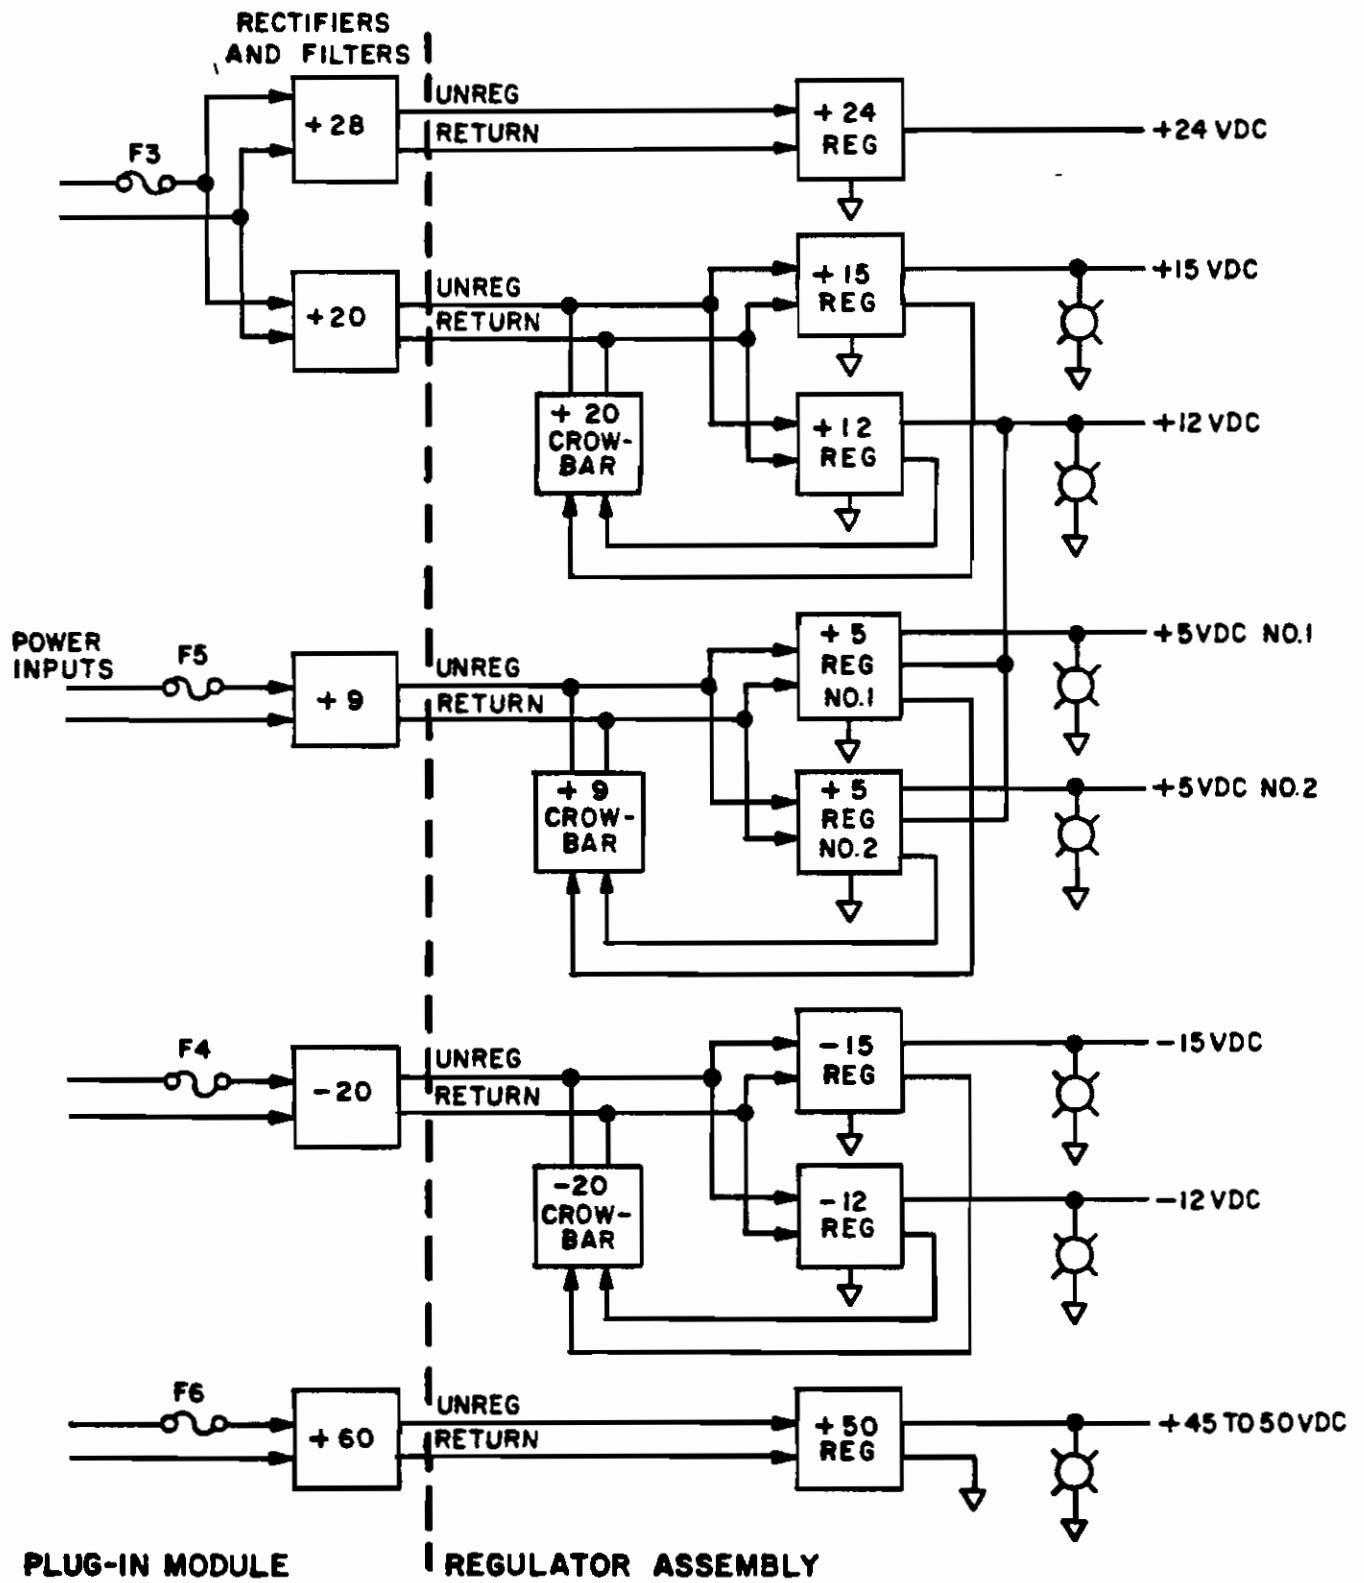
RECTIFIERS AND FILTERS

F3

+28

UNREG

RETURN

+24 REG

+24 VDC

+20

UNREG

RETURN

+15 REG

+15 VDC

+20 CROW-BAR

+12 REG

+12 VDC

POWER INPUTS

F5

+9

UNREG

RETURN

+5 REG NO.1

+5VDC NO.1

+9 CROW-BAR

+5 REG NO.2

+5VDC NO.2

F4

-20

UNREG

RETURN

-15 REG

-15VDC

-20 CROW-BAR

-12 REG

-12VDC

F6

+60

UNREG

RETURN

+50 REG

+45 TO 50VDC

PLUG-IN MODULE

REGULATOR ASSEMBLY